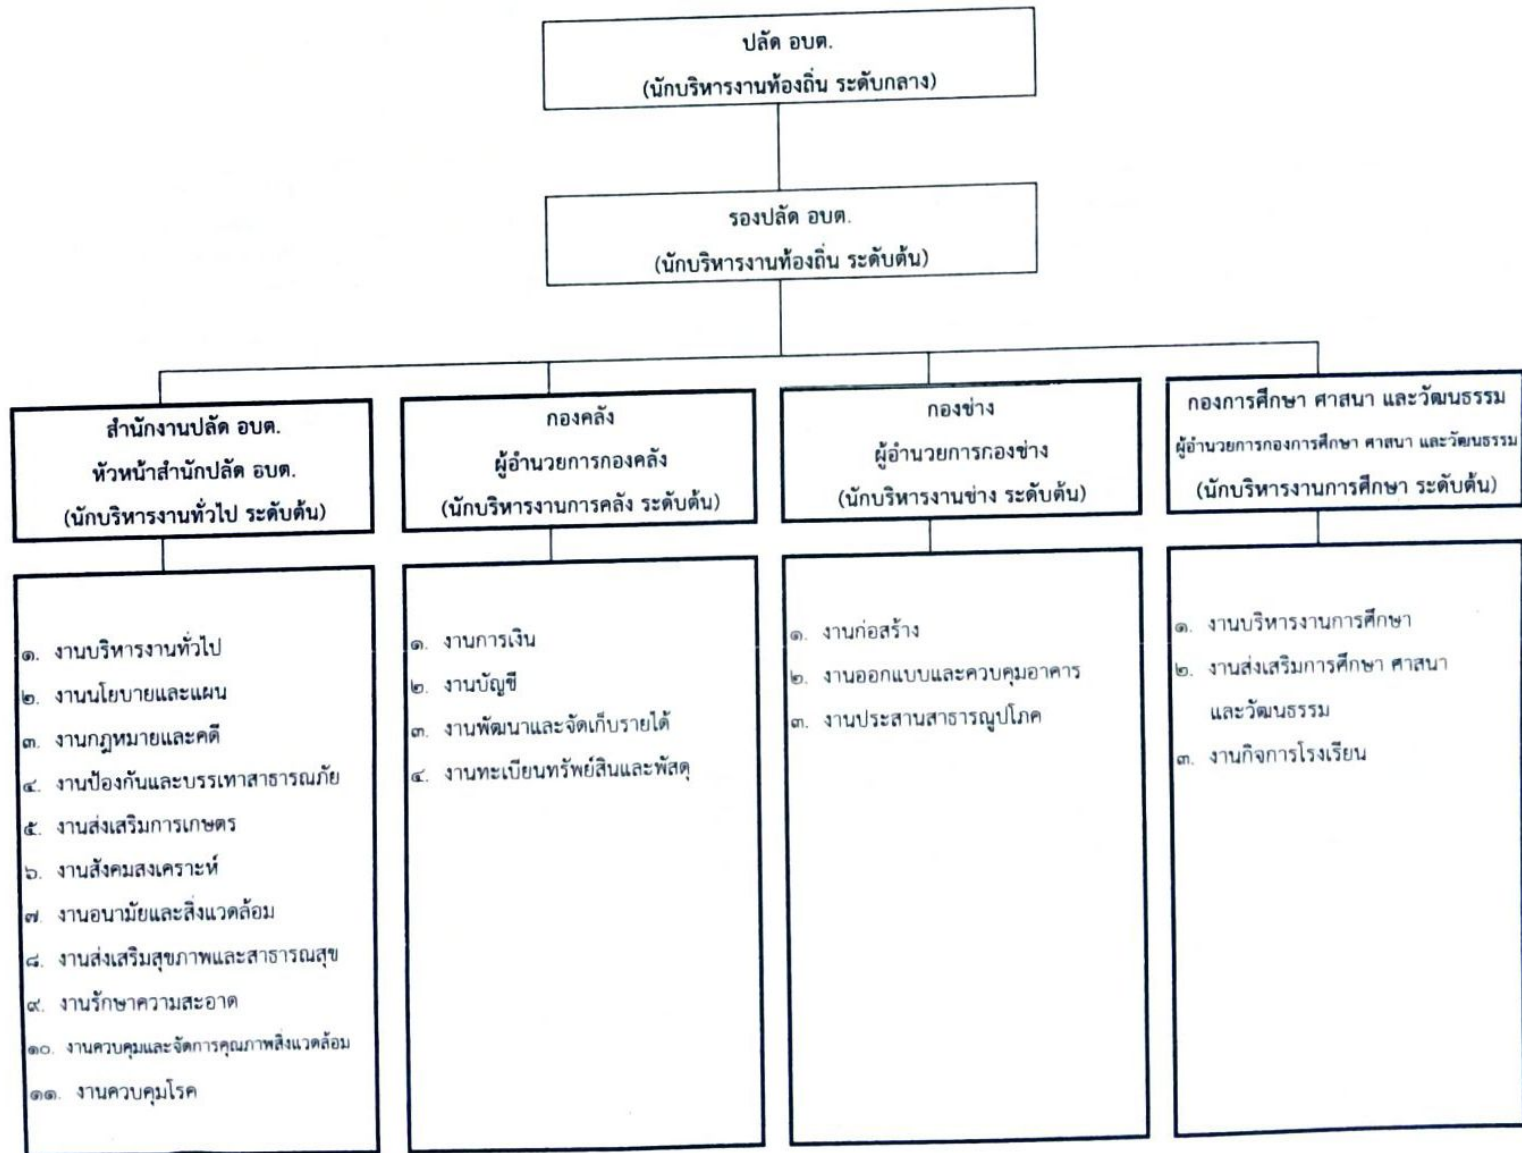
ปลัด อบต.
(นักบริหารงานท้องถิ่น ระดับกลาง)

รองปลัด อบต.
(นักบริหารงานท้องถิ่น ระดับต้น)

สำนักงานปลัด อบต.
หัวหน้าสำนักปลัด อบต.
(นักบริหารงานทั่วไป ระดับต้น)

๑. งานบริหารงานทั่วไป
๒. งานนโยบายและแผน
๓. งานกฎหมายและคดี
๔. งานป้องกันและบรรเทาสาธารณภัย
๕. งานส่งเสริมการเกษตร
๖. งานสังคมสงเคราะห์
๗. งานอนามัยและสิ่งแวดล้อม
๘. งานส่งเสริมสุขภาพและสาธารณสุข
๙. งานรักษาความสะอาด
๑๐. งานควบคุมและจัดการคุณภาพสิ่งแวดล้อม
๑๑. งานควบคุมโรค

กองคลัง
ผู้อำนวยการกองคลัง
(นักบริหารงานการคลัง ระดับต้น)

๑. งานการเงิน
๒. งานบัญชี
๓. งานพัฒนาและจัดเก็บรายได้
๔. งานทะเบียนทรัพย์สินและพัสดุ

กองช่าง
ผู้อำนวยการกองช่าง
(นักบริหารงานช่าง ระดับต้น)

๑. งานก่อสร้าง
๒. งานออกแบบและควบคุมอาคาร
๓. งานประสานสาธารณูปโภค

กองการศึกษา ศาสนา และวัฒนธรรม
ผู้อำนวยการกองการศึกษา ศาสนา และวัฒนธรรม
(นักบริหารงานการศึกษา ระดับต้น)

๑. งานบริหารงานการศึกษา
๒. งานส่งเสริมการศึกษา ศาสนา และวัฒนธรรม
๓. งานกิจการโรงเรียน